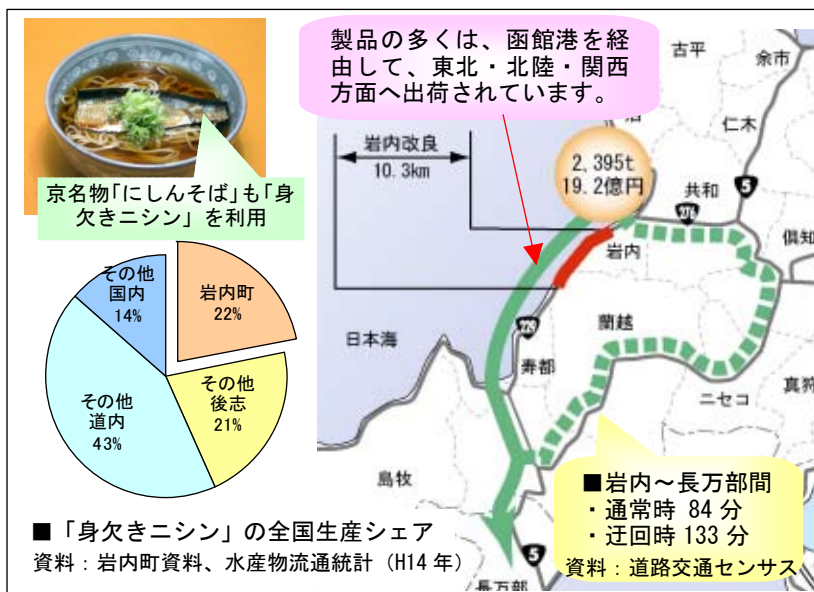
京名物「にしんそば」も「身欠きニシン」を利用

製品の多くは、函館港を経由して、東北・北陸・関西方面へ出荷されています。

岩内改良
10.3km

2,395t
19.2億円

古平
余市
仁木
共和
岩内
倶知
蘭越
日本海
寿都
ニセコ
真狩
島牧
長万部
5
276
229
5

その他国内 14%
岩内町 22%
その他後志 21%
その他道内 43%

■「身欠きニシン」の全国生産シェア
資料：岩内町資料、水産物流通統計（H14年）

■岩内～長万部間
・通常時 84 分
・迂回時 133 分
資料：道路交通センサス